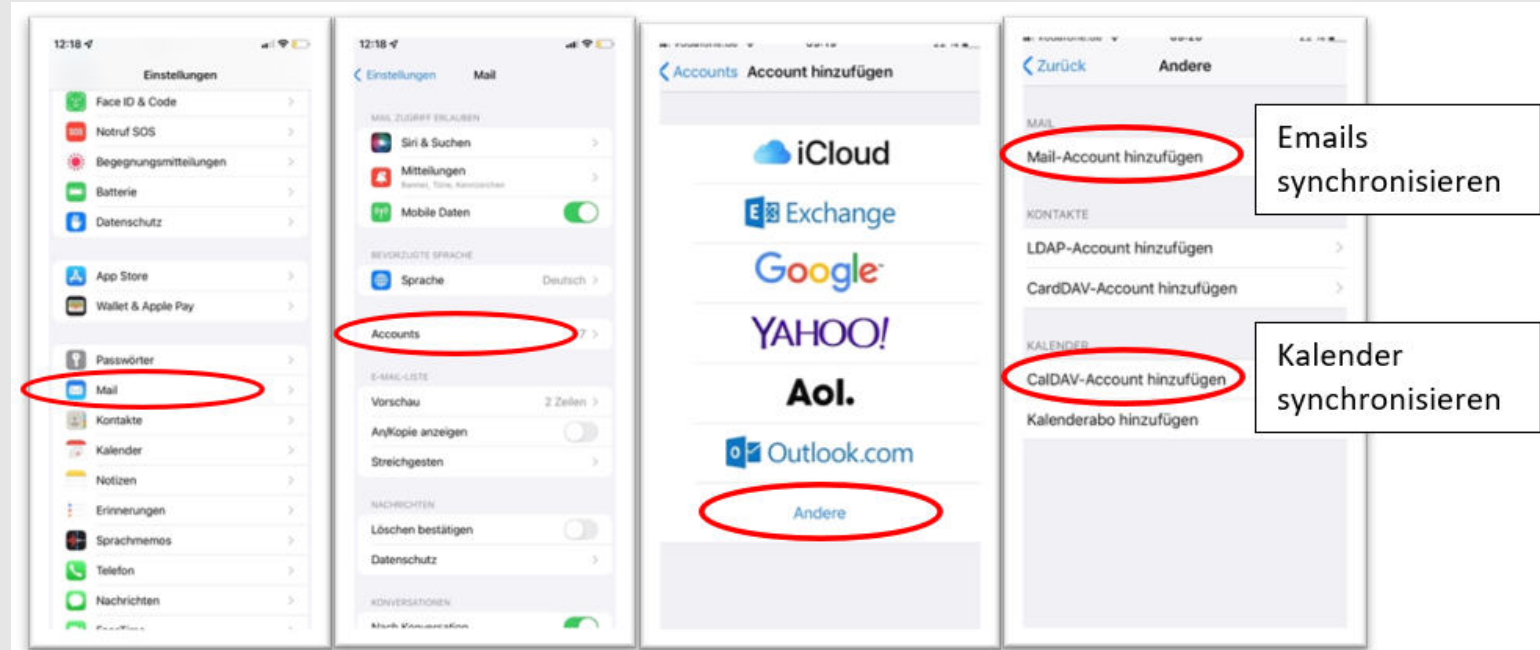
12:18

Einstellungen

Face ID & Code

Notruf SOS

Begegnungsmitteilungen

Batterie

Datenschutz

App Store

Wallet & Apple Pay

Passwörter

Mail

Kontakte

Kalender

Notizen

Erinnerungen

Sprachmemos

Telefon

Nachrichten

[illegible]

12:18

Einstellungen Mail

MAIL ZUGRIFF ERLAUBEN

Siri & Suchen

Mitteilungen
Banner, Töne, Kennzeichen

Mobile Daten

BEVORZUGTE SPRACHE

Sprache Deutsch

Accounts 7

E-MAIL-LISTE

Vorschau 2 Zeilen

An/Kopie anzeigen

Streichgesten

NACHRICHTEN

Löschen bestätigen

Datenschutz

KONVERSATIONEN

Nach Konversation

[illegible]

Accounts Account hinzufügen

iCloud

Exchange

Google

YAHOO!

Aol.

Outlook.com

Andere

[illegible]

Zurück Andere

MAIL

Mail-Account hinzufügen

KONTAKTE

LDAP-Account hinzufügen

CardDAV-Account hinzufügen

KALENDER

CalDAV-Account hinzufügen

Kalenderabo hinzufügen

Emails synchronisieren

Kalender synchronisieren